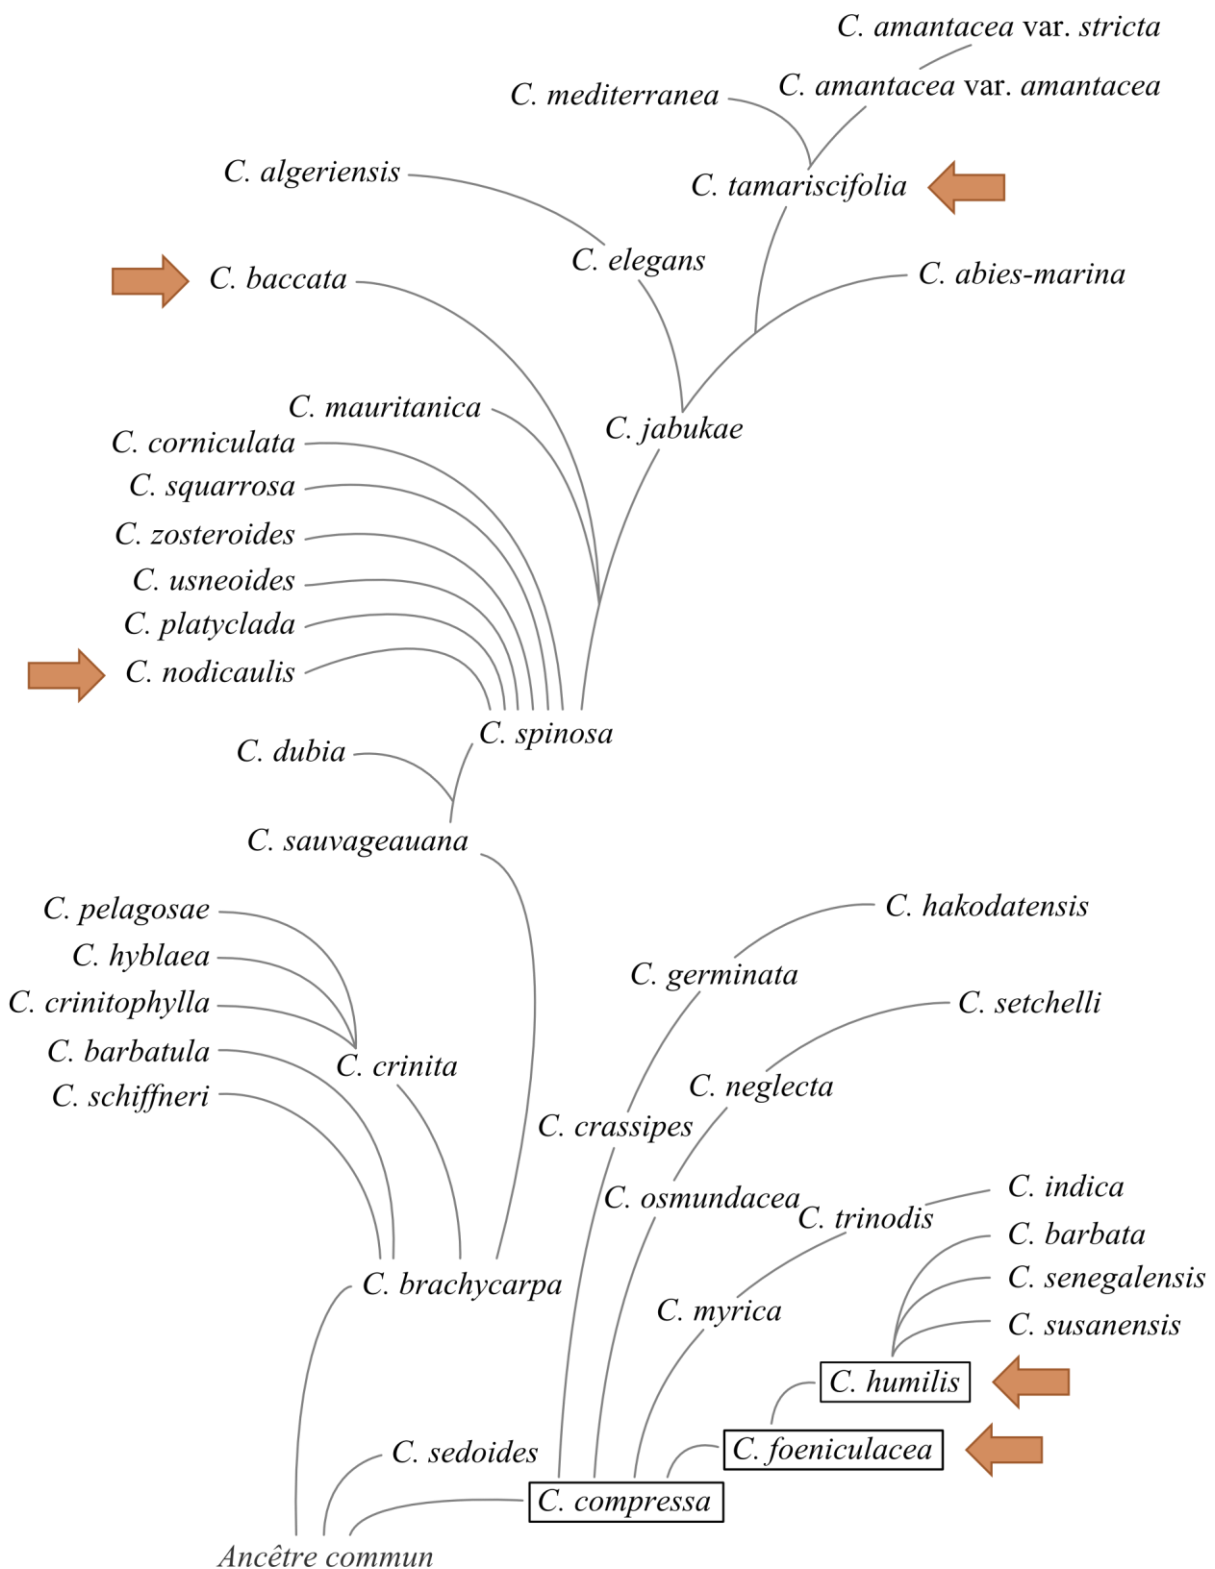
C. amantacea var. stricta
C. mediterranea
C. amantacea var. amantacea
C. algeriensis
C. tamariscifolia
C. baccata
C. elegans
C. abies-marina
C. mauritanica
C. corniculata
C. jabukae
C. squarrosa
C. zosteroides
C. usneoides
C. platyclada
C. nodicaulis
C. spinosa
C. dubia
C. sauvageauana
C. pelagosae
C. hakodatensis
C. hyblaea
C. germinata
C. crinitophylla
C. setchelli
C. barbatula
C. crinita
C. neglecta
C. schiffneri
C. crassipes
C. osmundacea
C. indica
C. trinodis
C. barbata
C. brachycarpa
C. senegalensis
C. myrica
C. susanensis
C. humilis
C. foeniculacea
C. sedoides
C. compressa
Ancêtre commun